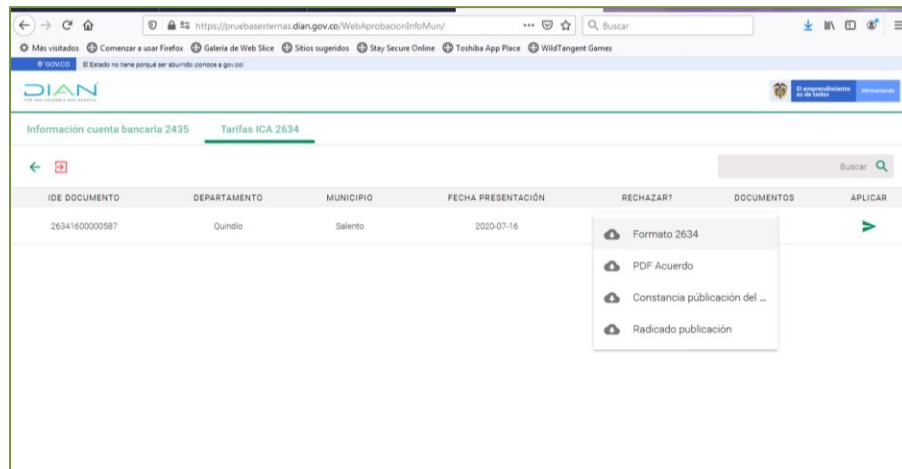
https://pruebasexternas.dian.gov.co/WebAprobacionInfoMun/

Buscar

Más visitados Comenzar a usar Firefox Galería de Web Slice Sitios sugeridos Stay Secure Online Toshiba App Place WildTangent Games

GOV.CO El Estado no tiene porqué ser aburrido ¡conoce a gov.co!

DIAN

El emprendimiento es de todos MinHacienda

Información cuenta bancaria 2435 Tarifas ICA 2634

Buscar

| IDE DOCUMENTO | DEPARTAMENTO | MUNICIPIO | FECHA PRESENTACIÓN | RECHAZAR? | DOCUMENTOS | APLICAR |
|---|---|---|---|---|---|---|
| 26341600000587 | Quindío | Salento | 2020-07-16 | | | |

Formato 2634
PDF Acuerdo
Constancia publicación del ...
Radicado publicación